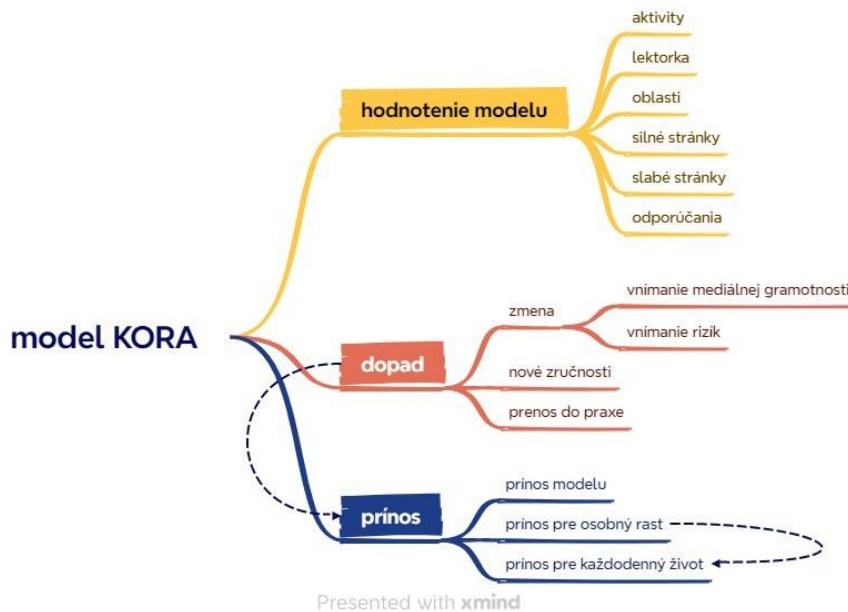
model KORA

hodnotenie modelu
aktivity
lektorka
oblasti
silné stránky
slabé stránky
odporúčania

dopad
zmena
vnímanie mediálnej gramotnosti
vnímanie rizík
nové zručnosti
prenos do praxe

prínos
prínos modelu
prínos pre osobný rast
prínos pre každodenný život

Presented with xmind